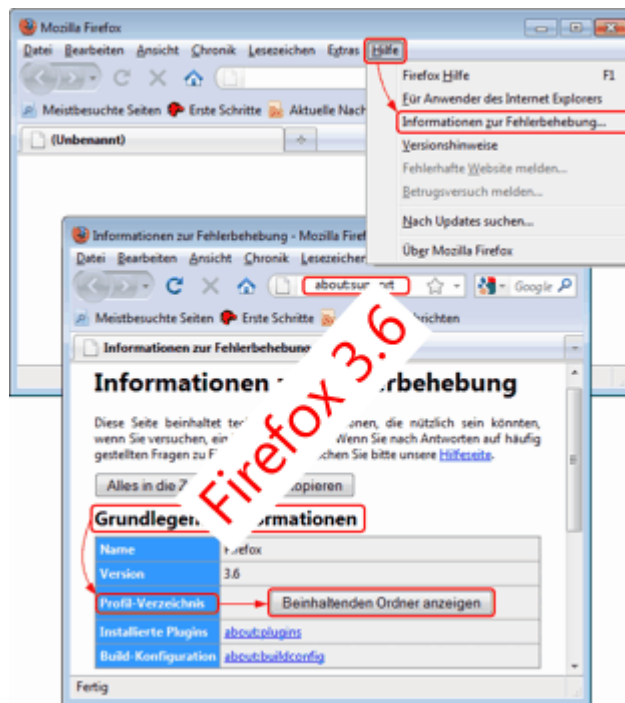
Mozilla Firefox

Datei Bearbeiten Ansicht Chronik Lesezeichen Extras Hilfe

Meistbesuchte Seiten Erste Schritte Aktuelle Nach

(Unbenannt)

Firefox Hilfe F1
Für Anwender des Internet Explorers
Informationen zur Fehlerbehebung...
Versionshinweise
Fehlerhafte Website melden...
Betrugsversuch melden...
Nach Updates suchen...
Über Mozilla Firefox

Informationen zur Fehlerbehebung - Mozilla Firef

Datei Bearbeiten Ansicht Chronik Lesezeichen

about:sup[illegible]t

Google

Meistbesuchte Seiten Erste Schritte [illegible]richten

Informationen zur Fehlerbehebung

Informationen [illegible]erbehebung

Diese Seite beinhaltet te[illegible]onen, die nützlich sein könnten, wenn Sie versuchen, ein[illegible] Wenn Sie nach Antworten auf häufig gestellten Fragen zu F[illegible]chen Sie bitte unsere Hilfeseite.

Alles in die Z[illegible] kopieren

Firefox 3.6

Grundlegen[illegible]formationen

| Name | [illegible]irefox |
|---|---|
| Version | 3.6 |
| Profil-Verzeichnis | Beinhaltenden Ordner anzeigen |
| Installierte Plugins | about:plugins |
| Build-Konfiguration | about:buildconfig |

Fertig